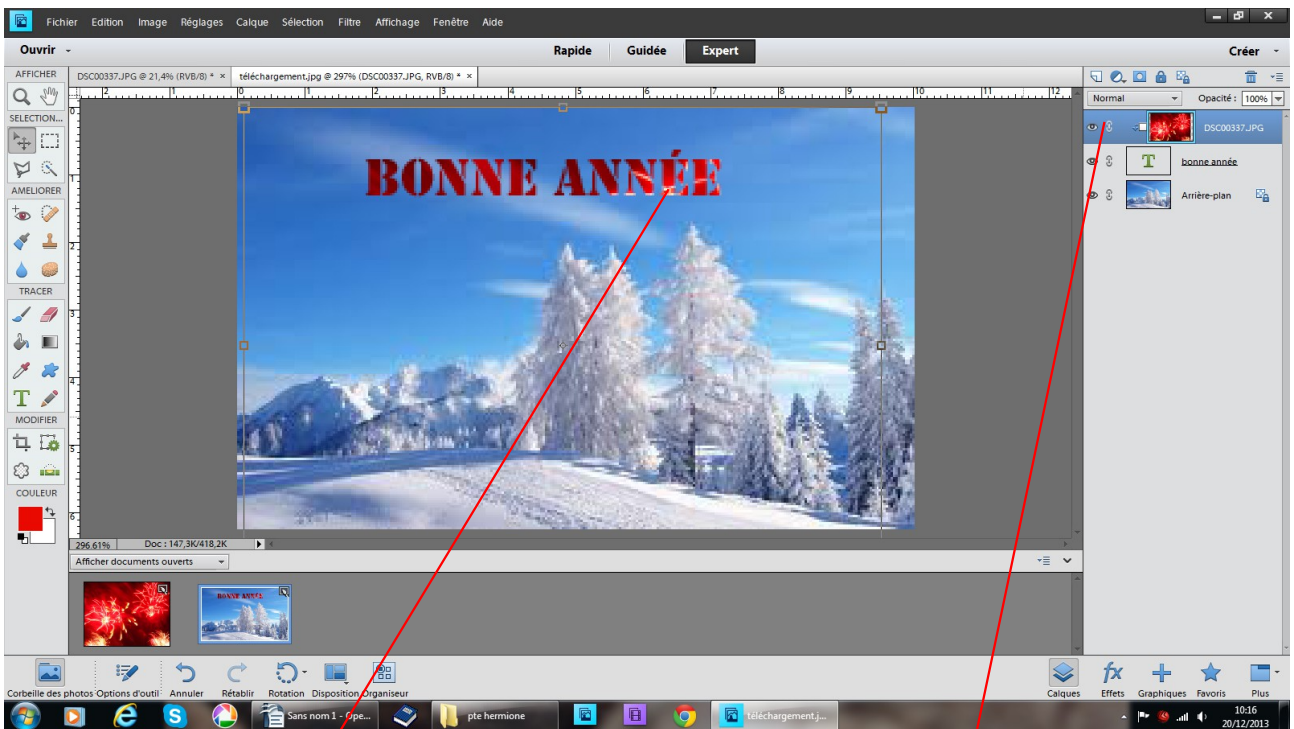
Fichier Edition Image Réglages Calque Sélection Filtre Affichage Fenêtre Aide

Ouvrir

Rapide Guidée Expert

Créer

AFFICHER

DSC00337.JPG @ 21,4% (RVB/8) * ×

téléchargement.jpg @ 297% (DSC00337.JPG, RVB/8) * ×

SELECTION...

AMELIORER

TRACER

MODIFIER

COULEUR

BONNE ANNÉE

Normal

Opacité : 100%

DSC00337.JPG

bonne année

Arrière-plan

296.61%

Doc : 147,3K/418,2K

Afficher documents ouverts

BONNE ANNÉE

Corbeille des photos Options d'outil Annuler Rétablir Rotation Disposition Organiseur

Calques Effets Graphiques Favoris Plus

Sans nom 1 - Ope...

pte hermione

téléchargement.j...

10:16
20/12/2013